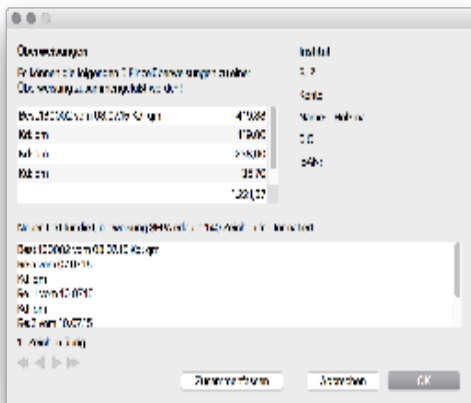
Überweisungen

Es können die folgenden 5 Einzelüberweisungen erstellt werden. Die Überweisungen sind ausgewählt.

| | |
|---|---|
| Best.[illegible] vom 09.08.15 Klaufm | 41,38 |
| Kd. am | 119,00 |
| Kd. am | 226,00 |
| Kd. am | 35,70 |
| | 1.221,37 |

Inhalt

3,2

Konto

Name

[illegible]

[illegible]

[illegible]

Best.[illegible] vom 09.08.15 Klaufm
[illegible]
Kd. am
Re. 1 vom 10.07.15
Kd. am
Re. 2 vom 10.07.15

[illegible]

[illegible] Ausdrucken OK